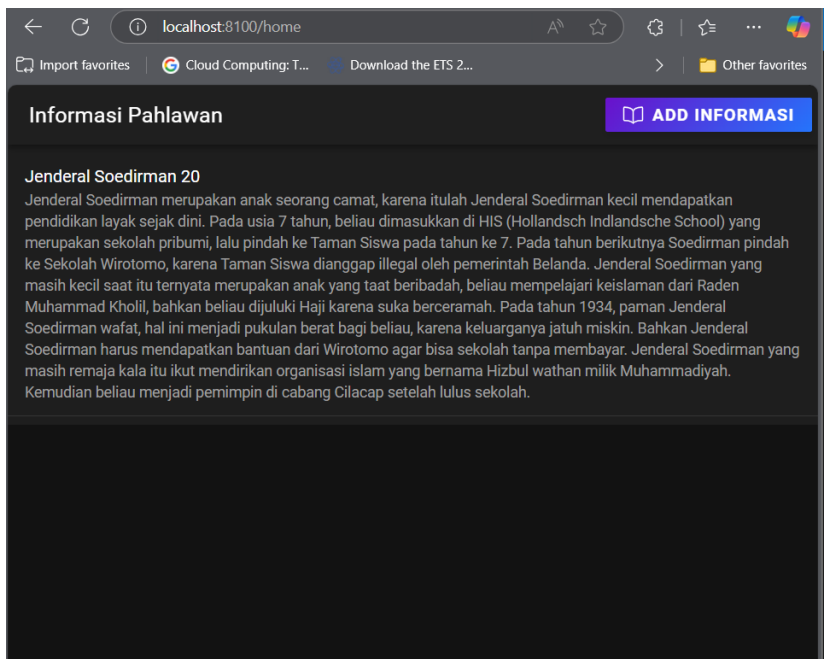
localhost:8100/home

Import favorites | Cloud Computing: T... | Download the ETS 2... | Other favorites

Informasi Pahlawan

ADD INFORMASI

Jenderal Soedirman 20

Jenderal Soedirman merupakan anak seorang camat, karena itulah Jenderal Soedirman kecil mendapatkan pendidikan layak sejak dini. Pada usia 7 tahun, beliau dimasukkan di HIS (Hollandsch Indlandsche School) yang merupakan sekolah pribumi, lalu pindah ke Taman Siswa pada tahun ke 7. Pada tahun berikutnya Soedirman pindah ke Sekolah Wirotomo, karena Taman Siswa dianggap illegal oleh pemerintah Belanda. Jenderal Soedirman yang masih kecil saat itu ternyata merupakan anak yang taat beribadah, beliau mempelajari keislaman dari Raden Muhammad Kholil, bahkan beliau dijuluki Haji karena suka berceramah. Pada tahun 1934, paman Jenderal Soedirman wafat, hal ini menjadi pukulan berat bagi beliau, karena keluarganya jatuh miskin. Bahkan Jenderal Soedirman harus mendapatkan bantuan dari Wirotomo agar bisa sekolah tanpa membayar. Jenderal Soedirman yang masih remaja kala itu ikut mendirikan organisasi islam yang bernama Hizbul wathan milik Muhammadiyah. Kemudian beliau menjadi pemimpin di cabang Cilacap setelah lulus sekolah.